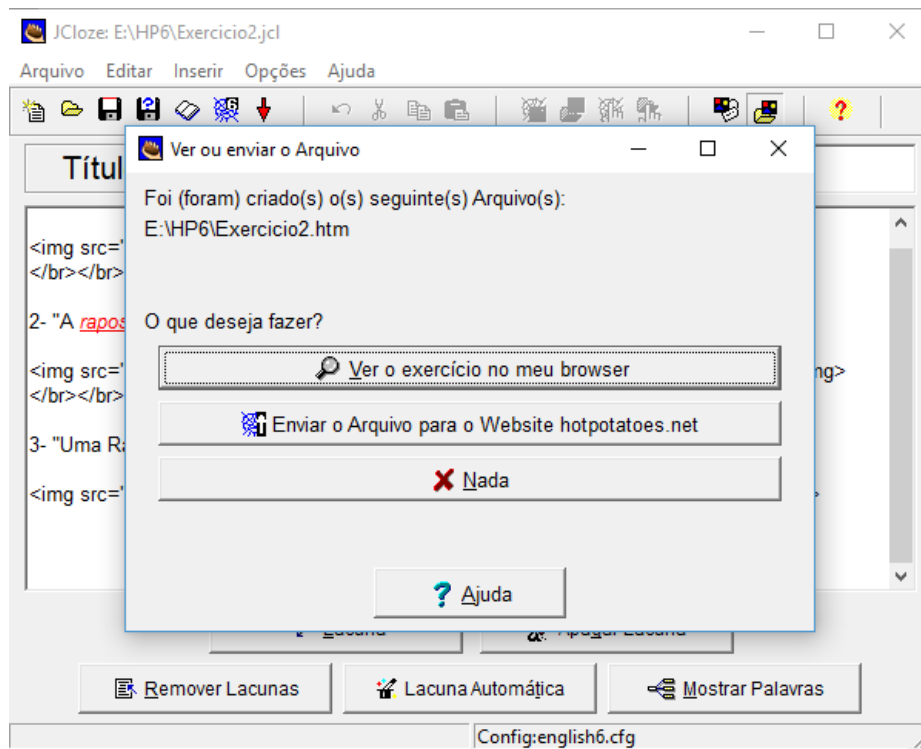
JCloze: E:\HP6\Exercicio2.jcl

Arquivo Editar Inserir Opções Ajuda

Títul

<img src="
</br></br>

2- "A rapos

<img src="
</br></br>

3- "Uma Ra

<img src="

ng>

>

Ver ou enviar o Arquivo

Foi (foram) criado(s) o(s) seguinte(s) Arquivo(s):
E:\HP6\Exercicio2.htm

O que deseja fazer?

Ver o exercício no meu browser

Enviar o Arquivo para o Website hotpotatoes.net

Nada

Ajuda

Lacuna

Apagar Lacuna

Remover Lacunas

Lacuna Automática

Mostrar Palavras

Config:english6.cfg